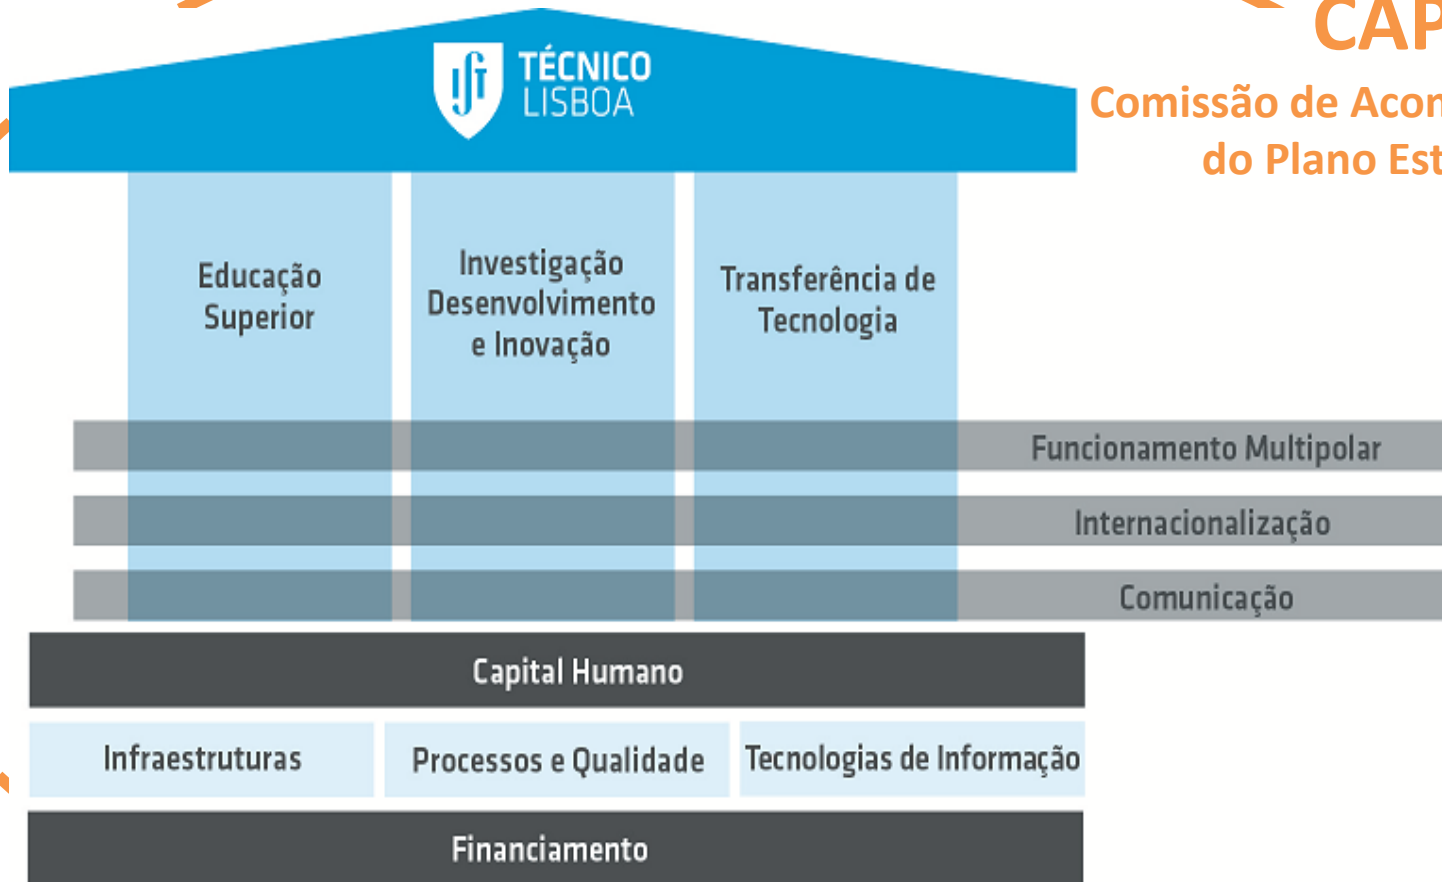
TÉCNICO LISBOA

CAP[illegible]
Comissão de Aco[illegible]
do Plano Est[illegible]

Educação Superior

Investigação Desenvolvimento e Inovação

Transferência de Tecnologia

Funcionamento Multipolar

Internacionalização

Comunicação

Capital Humano

Infraestruturas

Processos e Qualidade

Tecnologias de Informação

Financiamento